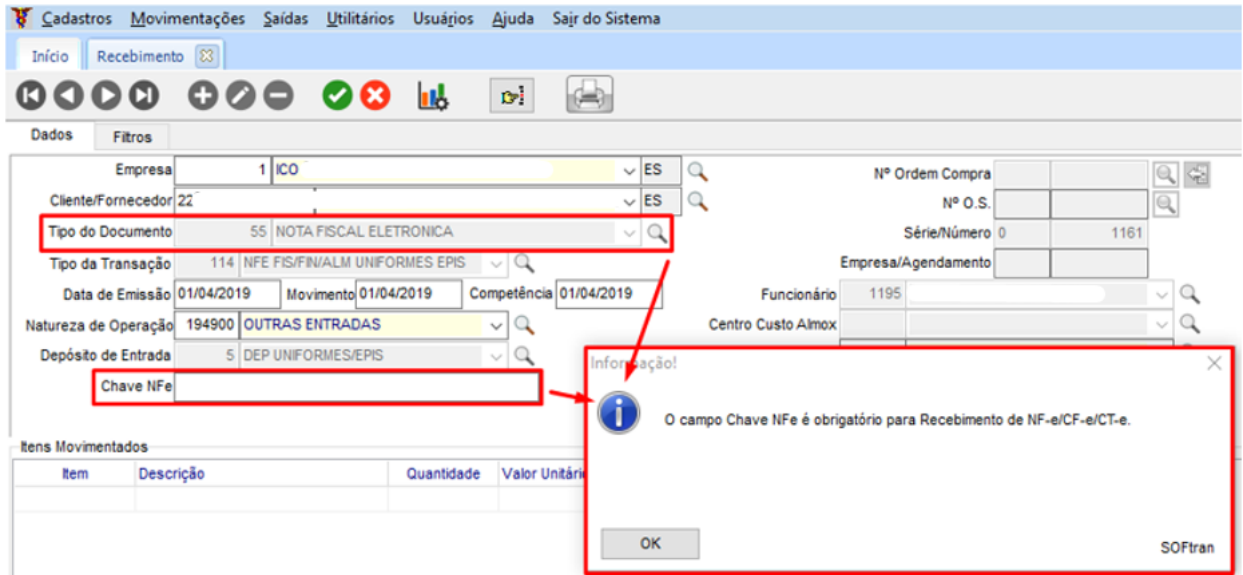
Cadastros Movimentações Saídas Utilitários Usuários Ajuda Sair do Sistema

Início Recebimento

Dados Filtros

Empresa 1 ICO ES
Cliente/Fornecedor 22 ES
Tipo do Documento 55 NOTA FISCAL ELETRONICA
Tipo da Transação 114 NFE FIS/FIN/ALM UNIFORMES EPIS
Data de Emissão 01/04/2019 Movimento 01/04/2019 Competência 01/04/2019
Natureza de Operação 194900 OUTRAS ENTRADAS
Depósito de Entrada 5 DEP UNIFORMES/EPIS
Chave NFe

Nº Ordem Compra
Nº O.S.
Série/Número 0 1161
Empresa/Agendamento
Funcionário 1195
Centro Custo Almox

Itens Movimentados

| Item | Descrição | Quantidade | Valor Unitário |
|---|---|---|---|

Informação!

O campo Chave NFe é obrigatório para Recebimento de NF-e/CF-e/CT-e.

OK

SOFtran